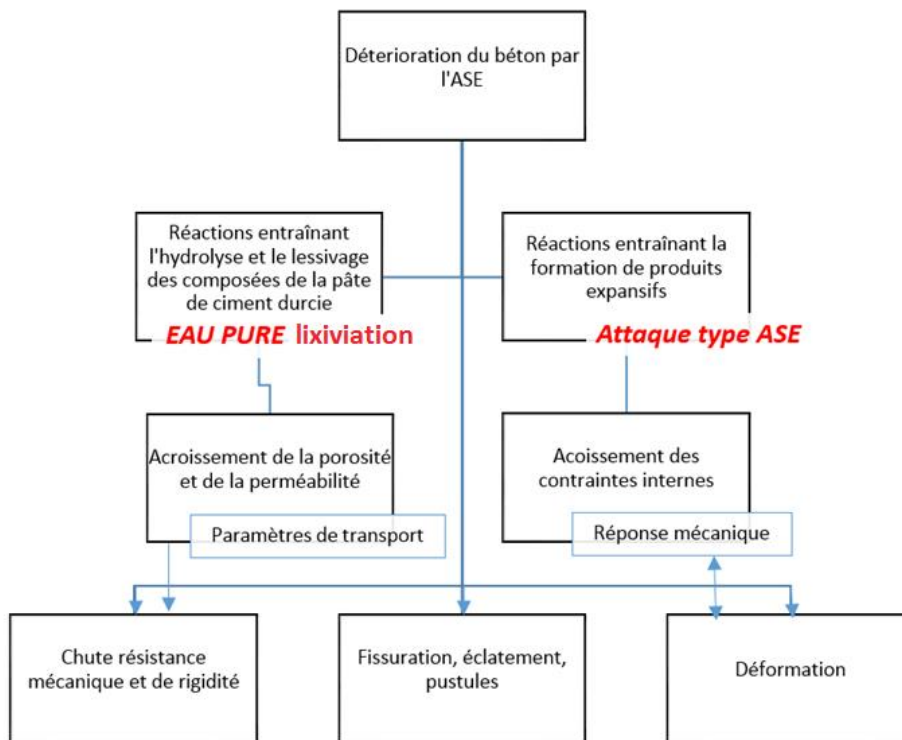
Déterioration du béton par l'ASE

Réactions entraînant l'hydrolyse et le lessivage des composées de la pâte de ciment durcie

EAU PURE lixiviation

Réactions entraînant la formation de produits expansifs

Attaque type ASE

Acroissement de la porosité et de la perméabilité

Paramètres de transport

Acoissement des contraintes internes

Réponse mécanique

Chute résistance mécanique et de rigidité

Fissuration, éclatement, pustules

Déformation